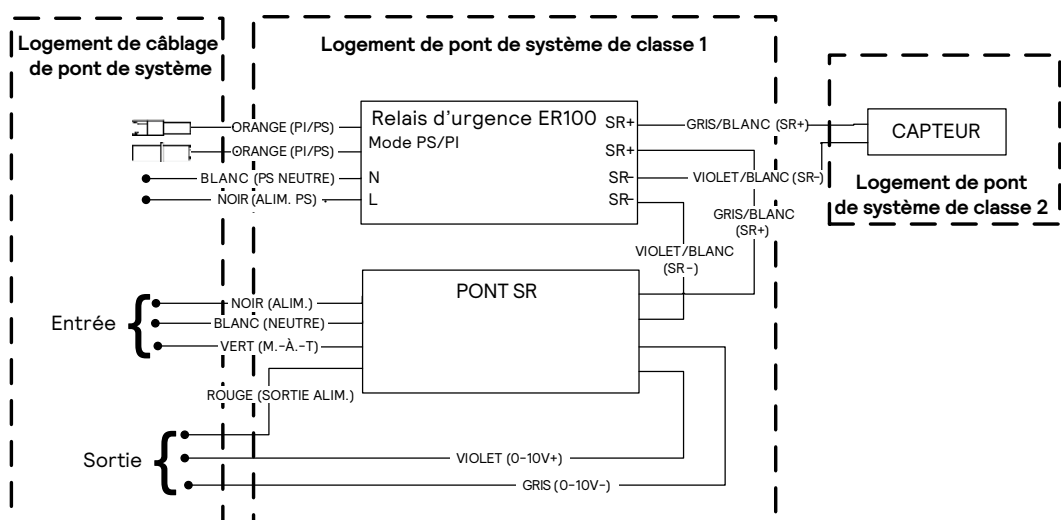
Logement de câblage de pont de système

Logement de pont de système de classe 1

Relais d'urgence ER100
Mode PS/PI
N
L
SR+
SR+
SR-
SR-

ORANGE (PI/PS)
ORANGE (PI/PS)
BLANC (PS NEUTRE)
NOIR (ALIM. PS)

GRIS/BLANC (SR+)
VIOLET/BLANC (SR-)
GRIS/BLANC (SR+)
VIOLET/BLANC (SR-)

CAPTEUR

Logement de pont de système de classe 2

PONT SR

Entrée
NOIR (ALIM.)
BLANC (NEUTRE)
VERT (M.-À.-T)

ROUGE (SORTIE ALIM.)

Sortie
VIOLET (0-10V+)
GRIS (0-10V-)